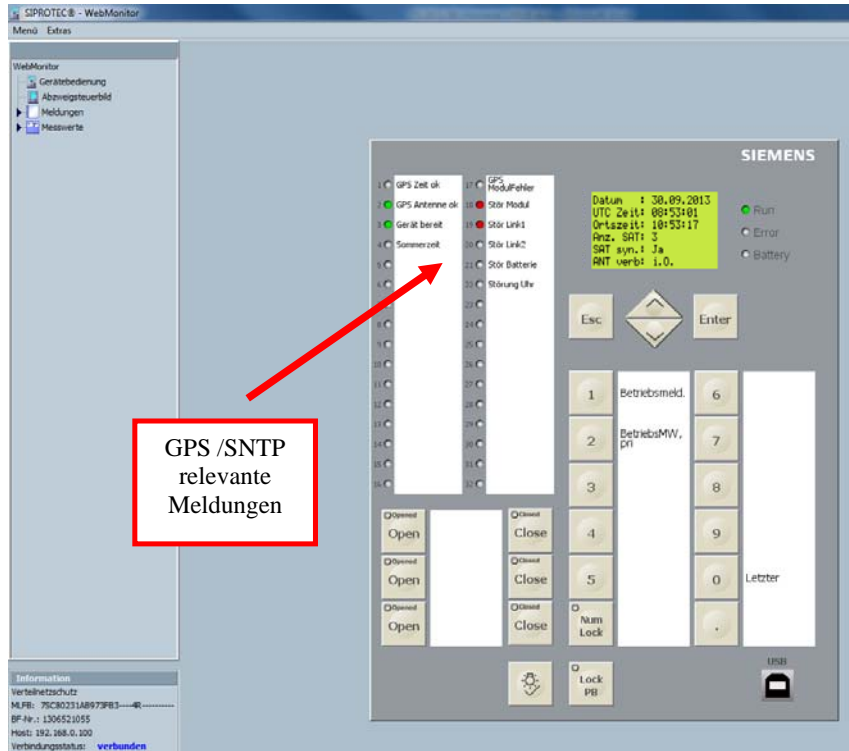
SIPROTEC® - WebMonitor

Menü Extras

WebMonitor
Gerätebedienung
Abzweigsteuerbild
Meldungen
Messwerte

SIEMENS

1 GPS Zeit ok
2 GPS Antenne ok
3 Gerät bereit
4 Sommerzeit
5
6
7
8
9
10
11
12
13
14
15
16

17 GPS ModulFehler
18 Stör Modul
19 Stör Link1
20 Stör Link2
21 Stör Batterie
22 Störung Uhr
23
24
25
26
27
28
29
30
31
32

Datum : 30.09.2013
UTC Zeit: 08:53:01
Ortszeit: 10:53:17
Anz. SAT: 3
SAT syn.: Ja
ANT verb: i.O.

Run
Error
Battery

Esc
Enter

GPS /SNTP relevante Meldungen

1 Betriebsmeld.
2 BetriebsMW, pri
3
4
5
Num Lock
6
7
8
9
0
.
Letzter

Opened Open
Opened Open
Opened Open
Closed Close
Closed Close
Closed Close

Lock PB

USB

Information
Verteilnetzschutz
MLFB: 7SC80231AB973FB3----4R----------
BF-Nr.: 1306521055
Host: 192.168.0.100
Verbindungsstatus: verbunden